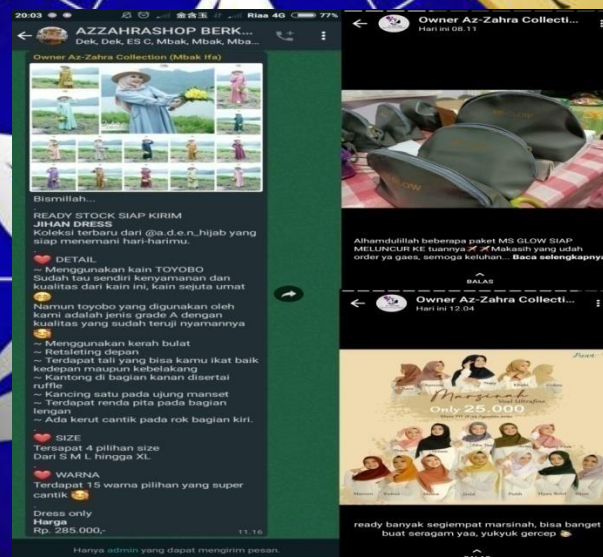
20:03 Riaa 4G 77%

AZZAHRASHOP BERK...
Dek, Dek, ES C, Mbak, Mbak, Mba...

Owner Az-Zahra Collection (Mbak Ifa)

Bismillah...

READY STOCK SIAP KIRIM
JIHAN DRESS
Koleksi terbaru dari @a.d.e.n_hijab yang siap menemani hari-harimu.

DETAIL
~ Menggunakan kain TOYOBO
Sudah tau sendiri kenyamanan dan kualitas dari kain ini, kain sejuta umat
Namun toyobo yang digunakan oleh kami adalah jenis grade A dengan kualitas yang sudah teruji nyamannya
~ Menggunakan kerah bulat
~ Retsleting depan
~ Terdapat tali yang bisa kamu ikat baik kedepan maupun kebelakang
~ Kantong di bagian kanan disertai ruffle
~ Kancing satu pada ujung manset
~ Terdapat renda pita pada bagian lengan
~ Ada kerut cantik pada rok bagian kiri.

SIZE
Tersapat 4 pilihan size
Dari S M L hingga XL

WARNA
Terdapat 15 warna pilihan yang super cantik

Dress only
Harga
Rp. 285.000,- 11.16

Hanya admin yang dapat mengirim pesan.

Owner Az-Zahra Collecti...
Hari ini 08.11

Alhamdulillah beberapa paket MS GLOW SIAP MELUNCUR KE tuannya Makasih yang udah order ya gaes, semoga keluhan... Baca selengkapnya

BALAS

Owner Az-Zahra Collecti...
Hari ini 12.04

Marsinah
Only 25.000

ready banyak segiempat marsinah, bisa banget buat seragam yaa, yukyuk gercep